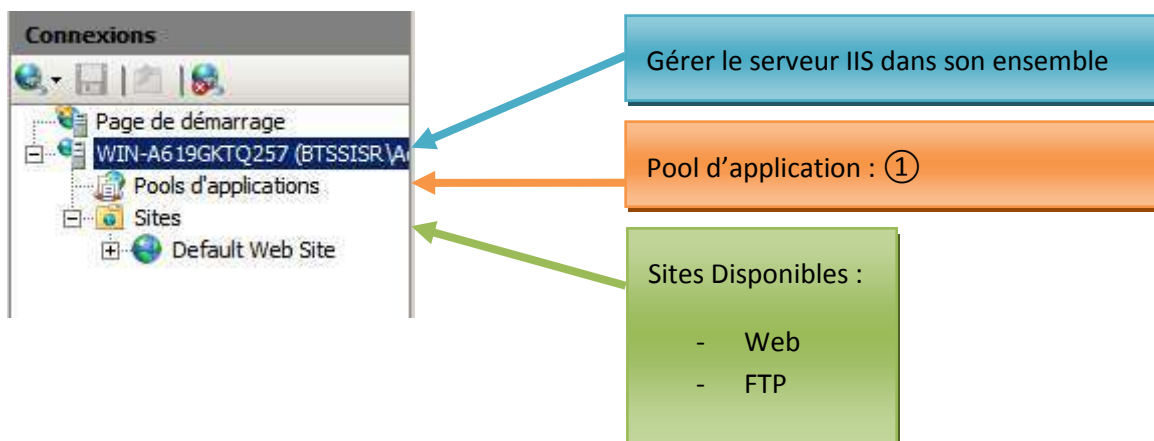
Connexions

Page de démarrage

WIN-A619GKTQ257 (BTSSISR\A

Pools d'applications

Sites

Default Web Site

Gérer le serveur IIS dans son ensemble

Pool d’application : ①

Sites Disponibles :

- Web
- FTP